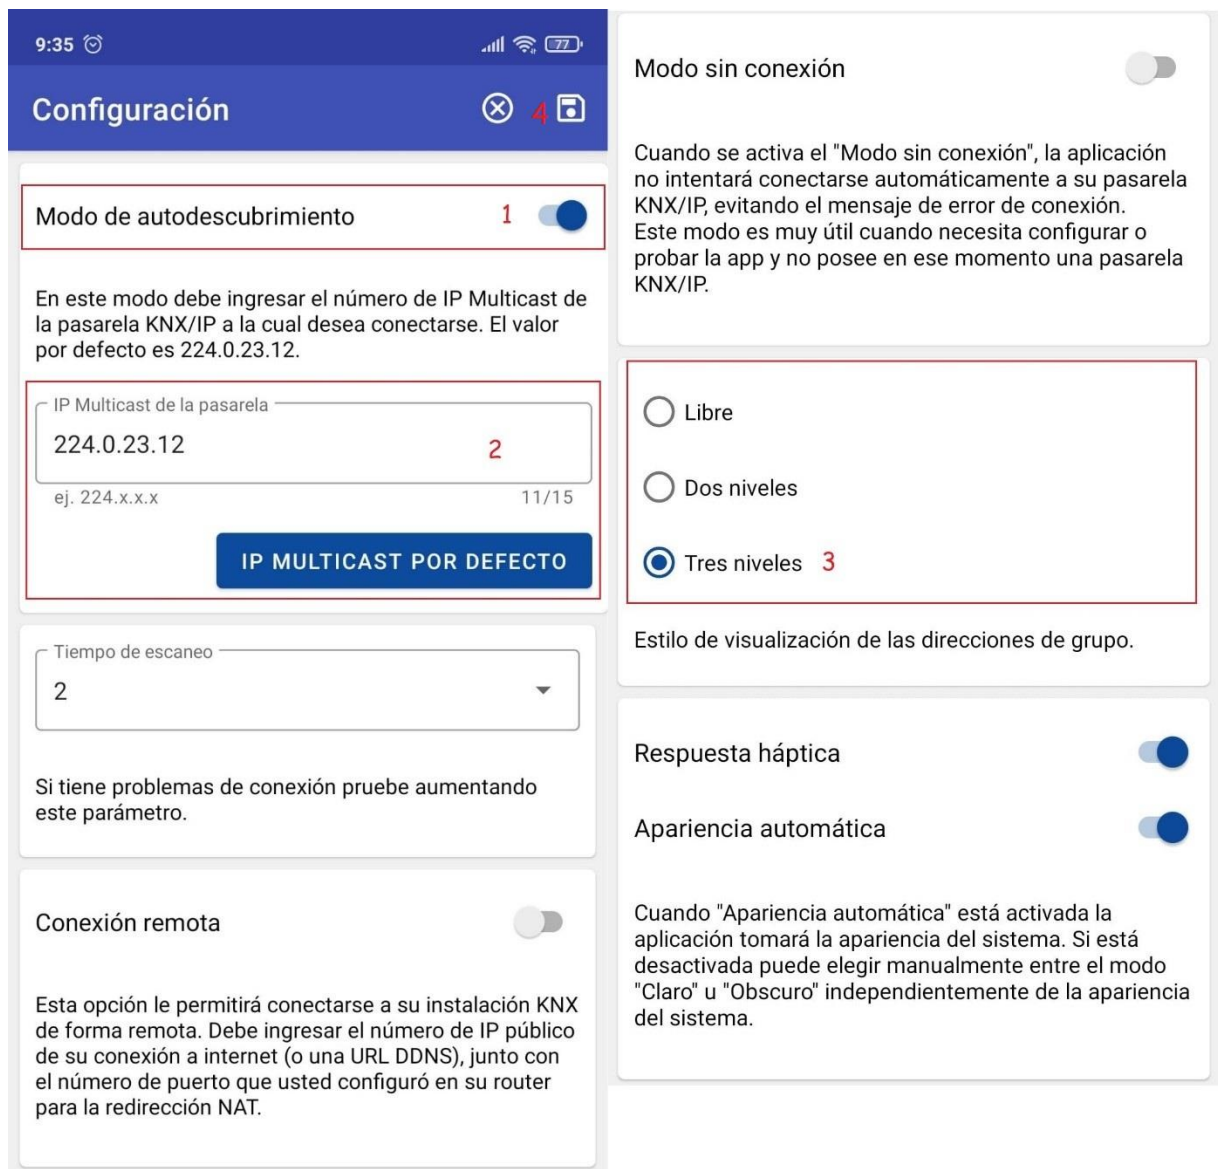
9:35

77

Configuración

4

Modo de autodescubrimiento 1

En este modo debe ingresar el número de IP Multicast de la pasarela KNX/IP a la cual desea conectarse. El valor por defecto es 224.0.23.12.

IP Multicast de la pasarela

224.0.23.12 2

ej. 224.x.x.x 11/15

IP MULTICAST POR DEFECTO

Tiempo de escaneo

2

Si tiene problemas de conexión pruebe aumentando este parámetro.

Conexión remota

Esta opción le permitirá conectarse a su instalación KNX de forma remota. Debe ingresar el número de IP público de su conexión a internet (o una URL DDNS), junto con el número de puerto que usted configuró en su router para la redirección NAT.

Modo sin conexión

Cuando se activa el "Modo sin conexión", la aplicación no intentará conectarse automáticamente a su pasarela KNX/IP, evitando el mensaje de error de conexión. Este modo es muy útil cuando necesita configurar o probar la app y no posee en ese momento una pasarela KNX/IP.

Libre

Dos niveles

Tres niveles 3

Estilo de visualización de las direcciones de grupo.

Respuesta háptica

Apariencia automática

Cuando "Apariencia automática" está activada la aplicación tomará la apariencia del sistema. Si está desactivada puede elegir manualmente entre el modo "Claro" u "Obscuro" independientemente de la apariencia del sistema.